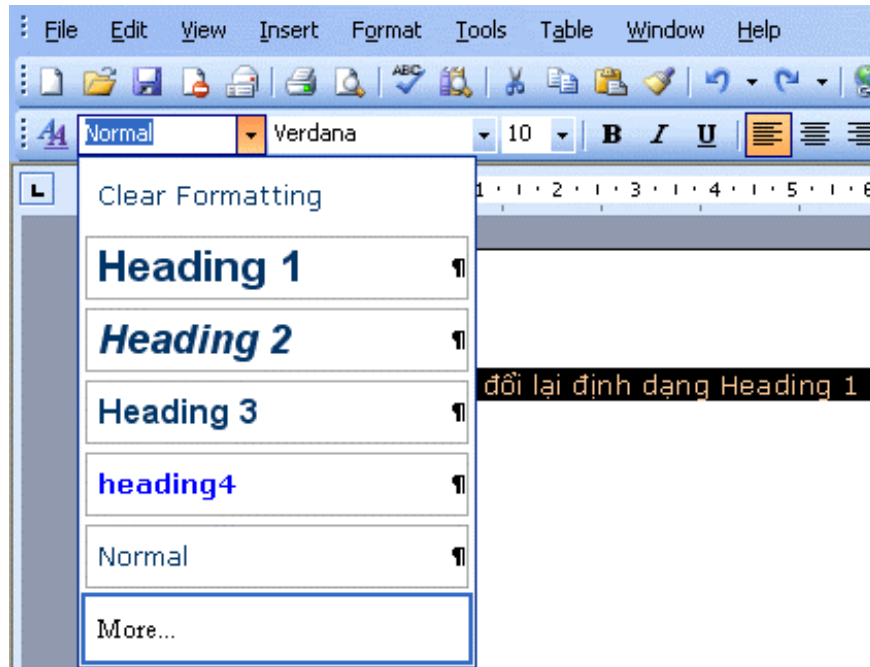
File Edit View Insert Format Tools Table Window Help

Normal Verdana 10 B I U

1 · 2 · 3 · 4 · 5 · 6

Clear Formatting

Heading 1 ¶

Heading 2 ¶

Heading 3 ¶

heading4 ¶

Normal ¶

More...

đổi lại định dạng Heading 1